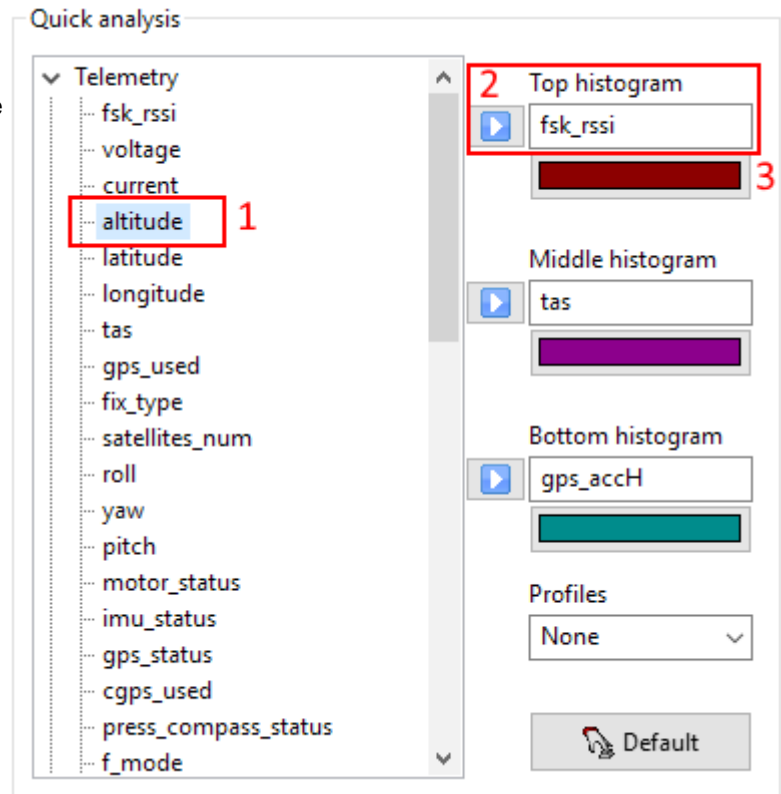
Quick analysis

Telemetry
fsk_rssi
voltage
current
altitude
latitude
longitude
tas
gps_used
fix_type
satellites_num
roll
yaw
pitch
motor_status
imu_status
gps_status
cgps_used
press_compass_status
f_mode

1

2 Top histogram
fsk_rssi
3

Middle histogram
tas

Bottom histogram
gps_accH

Profiles
None

Default